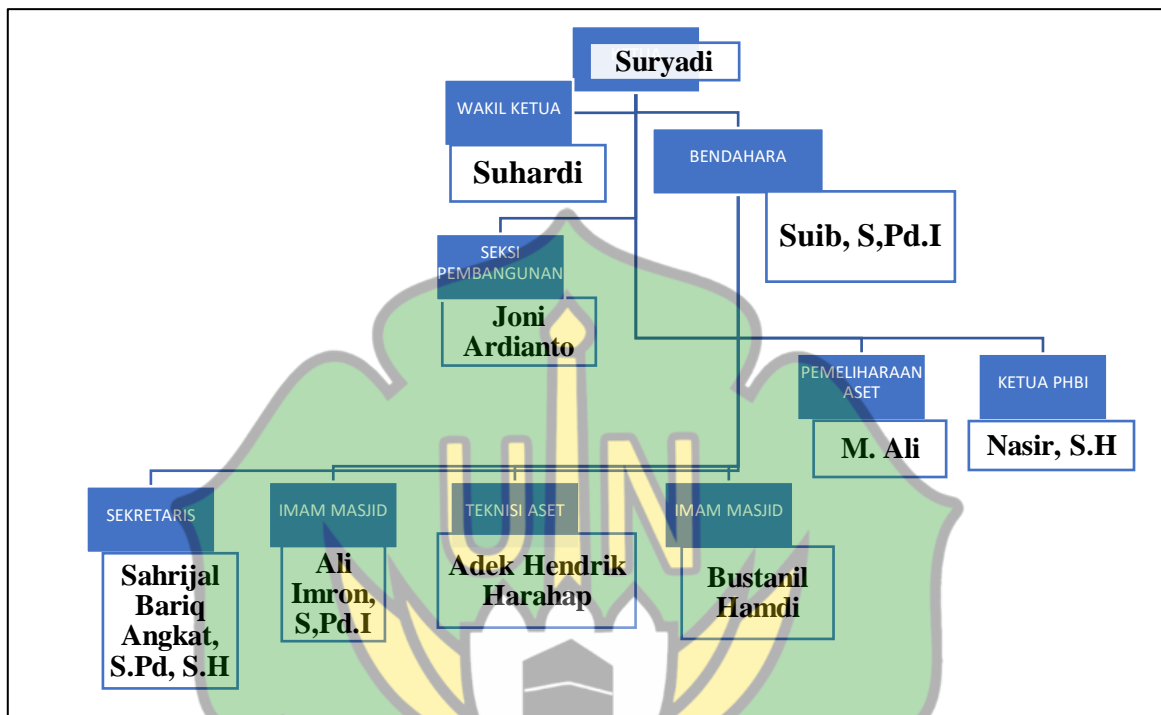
KETUA
Suryadi

WAKIL KETUA
Suhardi

BENDAHARA
Suib, S,Pd.I

SEKSI PEMBANGUNAN
Joni Ardianto

PEMELIHARAAN ASET
M. Ali

KETUA PHBI
Nasir, S.H

SEKRETARIS
Sahrijal Bariq Angkat, S.Pd, S.H

IMAM MASJID
Ali Imron, S,Pd.I

TEKNISI ASET
Adek Hendrik Harahap

IMAM MASJID
Bustanil Hamdi